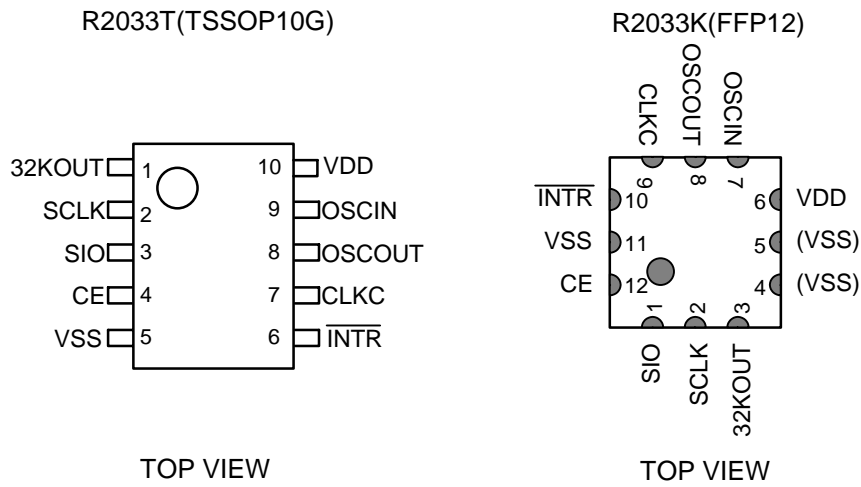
R2033T(TSSOP10G)

32KOUT 1
SCLK 2
SIO 3
CE 4
VSS 5
10 VDD
9 OSCIN
8 OSCOUT
7 CLKC
6 $\overline{INTR}$

TOP VIEW

R2033K(FFP12)

CLKC
OSCOUT
OSCIN
9
8
7
$\overline{INTR}$ 10
VSS 11
CE 12
6 VDD
5 (VSS)
4 (VSS)
1
2
3
SIO
SCLK
32KOUT

TOP VIEW